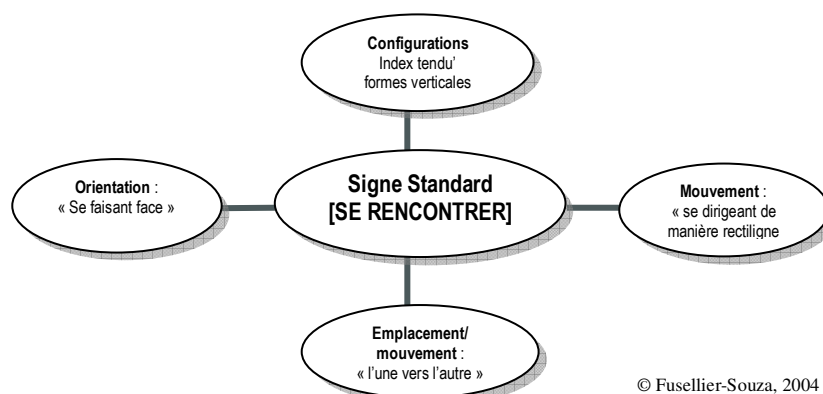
Configurations
Index tendu'
formes verticales

Orientation :
« Se faisant face »

Signe Standard
[SE RENCONTRER]

Mouvement :
« se dirigeant de manière rectiligne

Emplacement/
mouvement :
« l'une vers l'autre »

© Fusellier-Souza, 2004